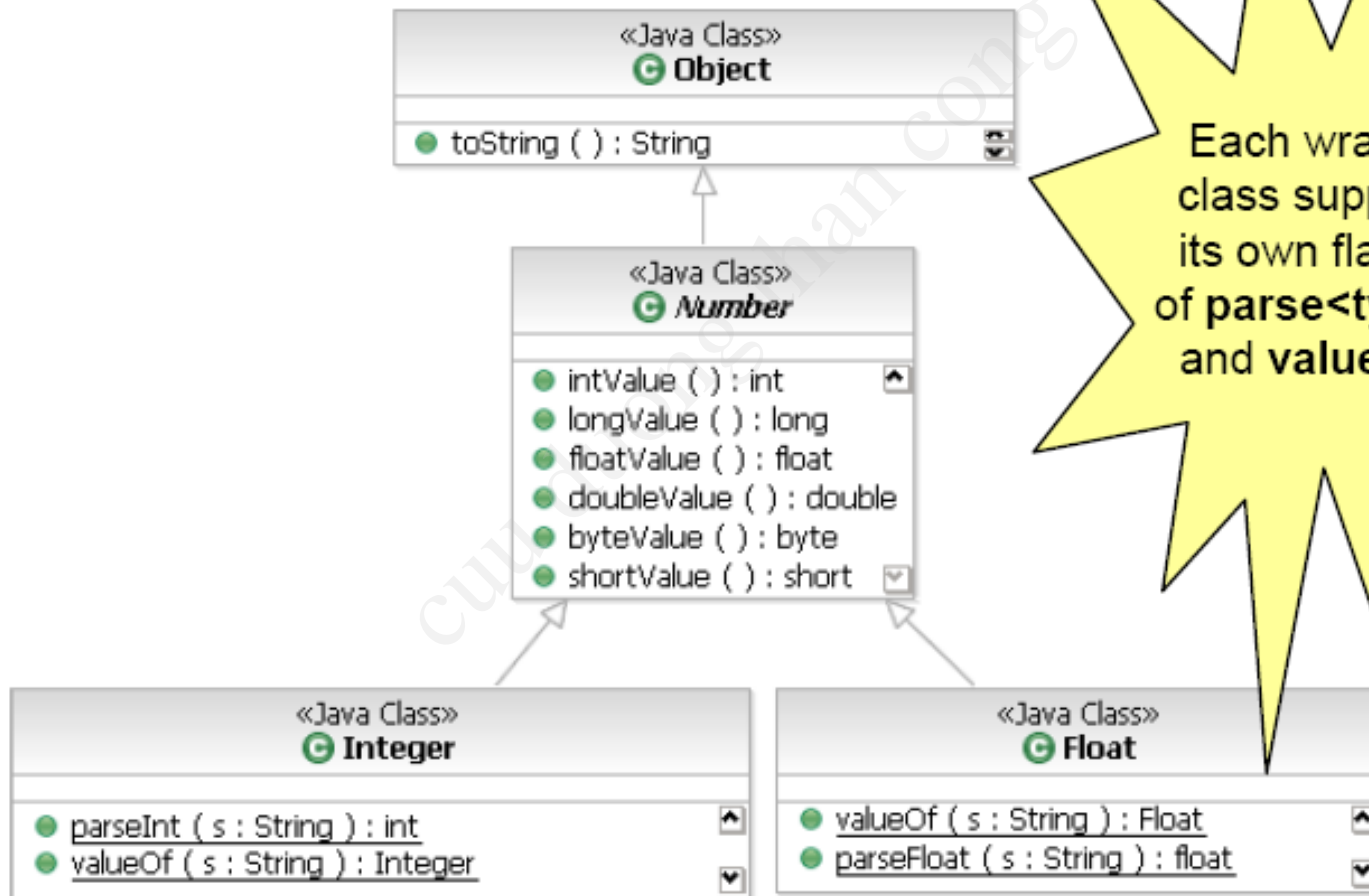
«Java Class»
Object

toString ( ) : String

Each wra
class supp
its own fla
of parse<t
and value

«Java Class»
Number

intValue ( ) : int
longValue ( ) : long
floatValue ( ) : float
doubleValue ( ) : double
byteValue ( ) : byte
shortValue ( ) : short

«Java Class»
Integer

parseInt ( s : String ) : int
valueOf ( s : String ) : Integer

«Java Class»
Float

valueOf ( s : String ) : Float
parseFloat ( s : String ) : float

cuu duong than cong